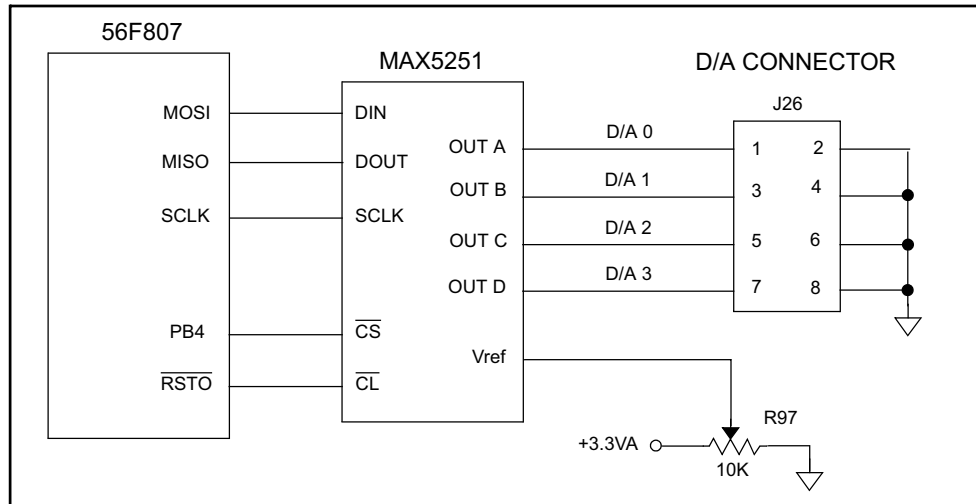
56F807

MOSI
MISO
SCLK
PB4
$\overline{\text{RSTO}}$

MAX5251

DIN
DOUT
SCLK
$\overline{\text{CS}}$
$\overline{\text{CL}}$

OUT A
OUT B
OUT C
OUT D
Vref

D/A 0
D/A 1
D/A 2
D/A 3

D/A CONNECTOR

J26

1 2
3 4
5 6
7 8

R97
+3.3VA
10K